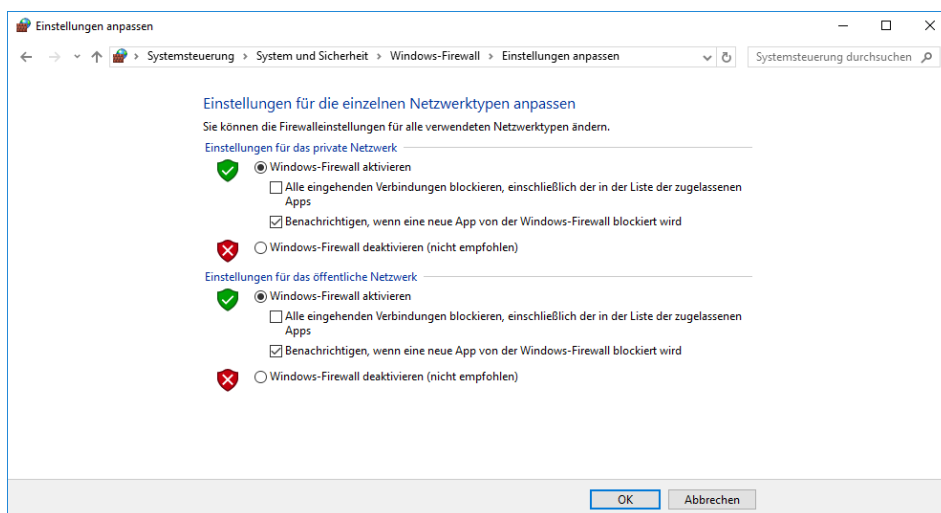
Einstellungen anpassen

Systemsteuerung > System und Sicherheit > Windows-Firewall > Einstellungen anpassen

Systemsteuerung durchsuchen

Einstellungen für die einzelnen Netzwerktypen anpassen

Sie können die Firewalleinstellungen für alle verwendeten Netzwerktypen ändern.

Einstellungen für das private Netzwerk

Windows-Firewall aktivieren

Alle eingehenden Verbindungen blockieren, einschließlich der in der Liste der zugelassenen Apps

Benachrichtigen, wenn eine neue App von der Windows-Firewall blockiert wird

Windows-Firewall deaktivieren (nicht empfohlen)

Einstellungen für das öffentliche Netzwerk

Windows-Firewall aktivieren

Alle eingehenden Verbindungen blockieren, einschließlich der in der Liste der zugelassenen Apps

Benachrichtigen, wenn eine neue App von der Windows-Firewall blockiert wird

Windows-Firewall deaktivieren (nicht empfohlen)

OK

Abbrechen